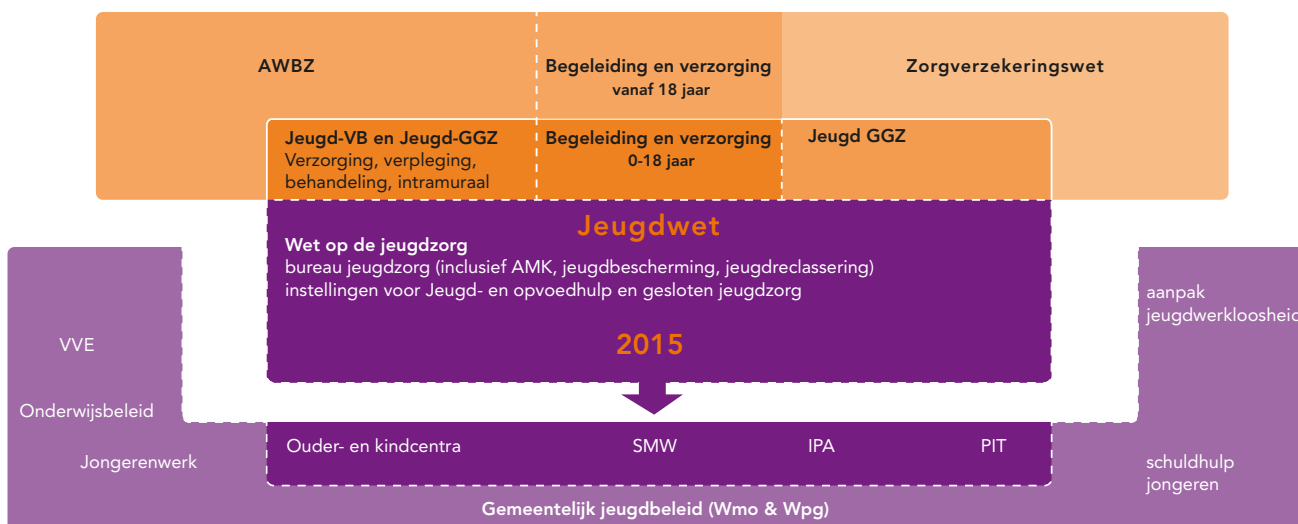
AWBZ

Begeleiding en verzorging vanaf 18 jaar

Zorgverzekeringswet

Jeugd-VB en Jeugd-GGZ
Verzorging, verpleging, behandeling, intramuraal

Begeleiding en verzorging 0-18 jaar

Jeugd GGZ

Jeugdwet

Wet op de jeugdzorg
bureau jeugdzorg (inclusief AMK, jeugdbescherming, jeugdreclassering)
instellingen voor Jeugd- en opvoedhulp en gesloten jeugdzorg

2015

VVE

Onderwijsbeleid

Jongerenwerk

aanpak jeugdwerkloosheid

Ouder- en kindcentra

SMW

IPA

PIT

schuldhulp jongeren

Gemeentelijk jeugdbeleid (Wmo & Wpg)